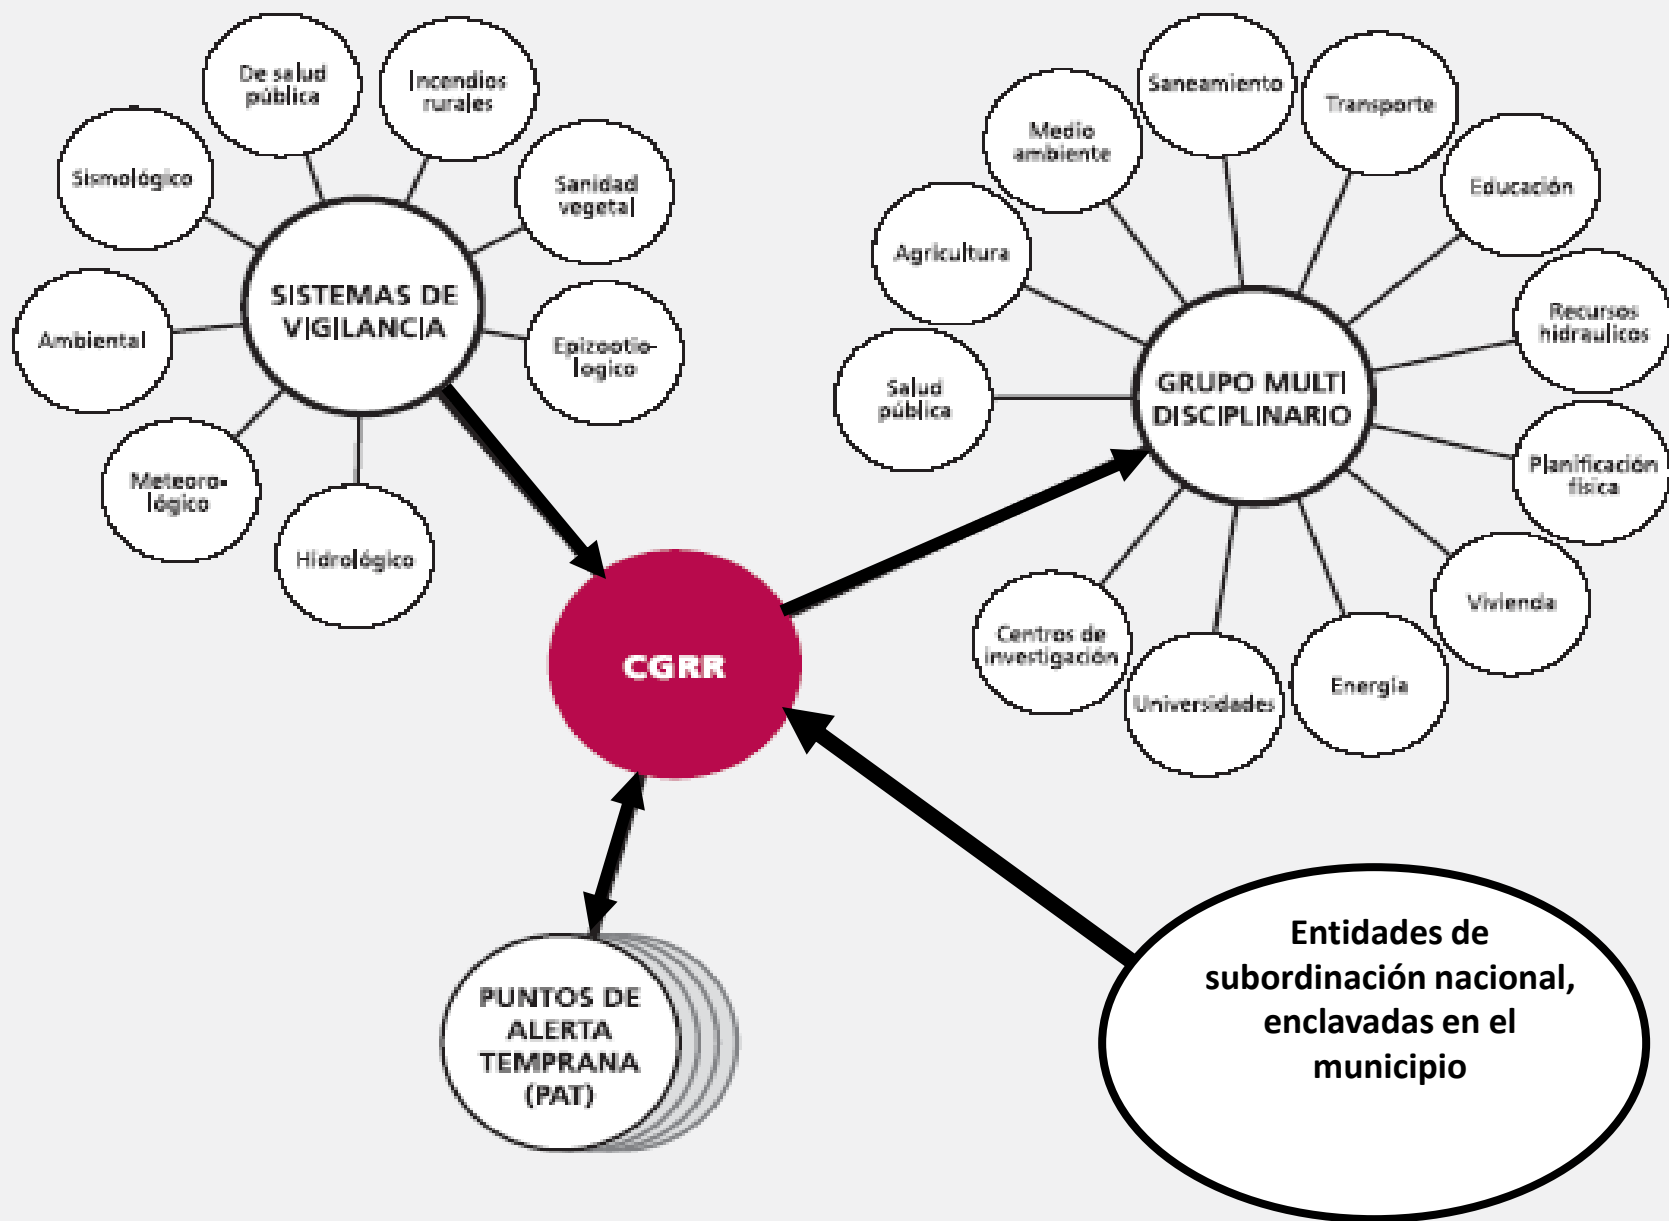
SISTEMAS DE VIGILANCIA

Sismológico

De salud pública

Incendios rurales

Sanidad vegetal

Ambiental

Epizootiológico

Meteorológico

Hidrológico

Medio ambiente

Saneamiento

Transporte

Educación

Agricultura

Recursos hidráulicos

Salud pública

GRUPO MULTI DISCIPLINARIO

Planificación física

Vivienda

Centros de investigación

Universidades

Energía

CGRR

PUNTOS DE ALERTA TEMPRANA (PAT)

Entidades de subordinación nacional, enclavadas en el municipio